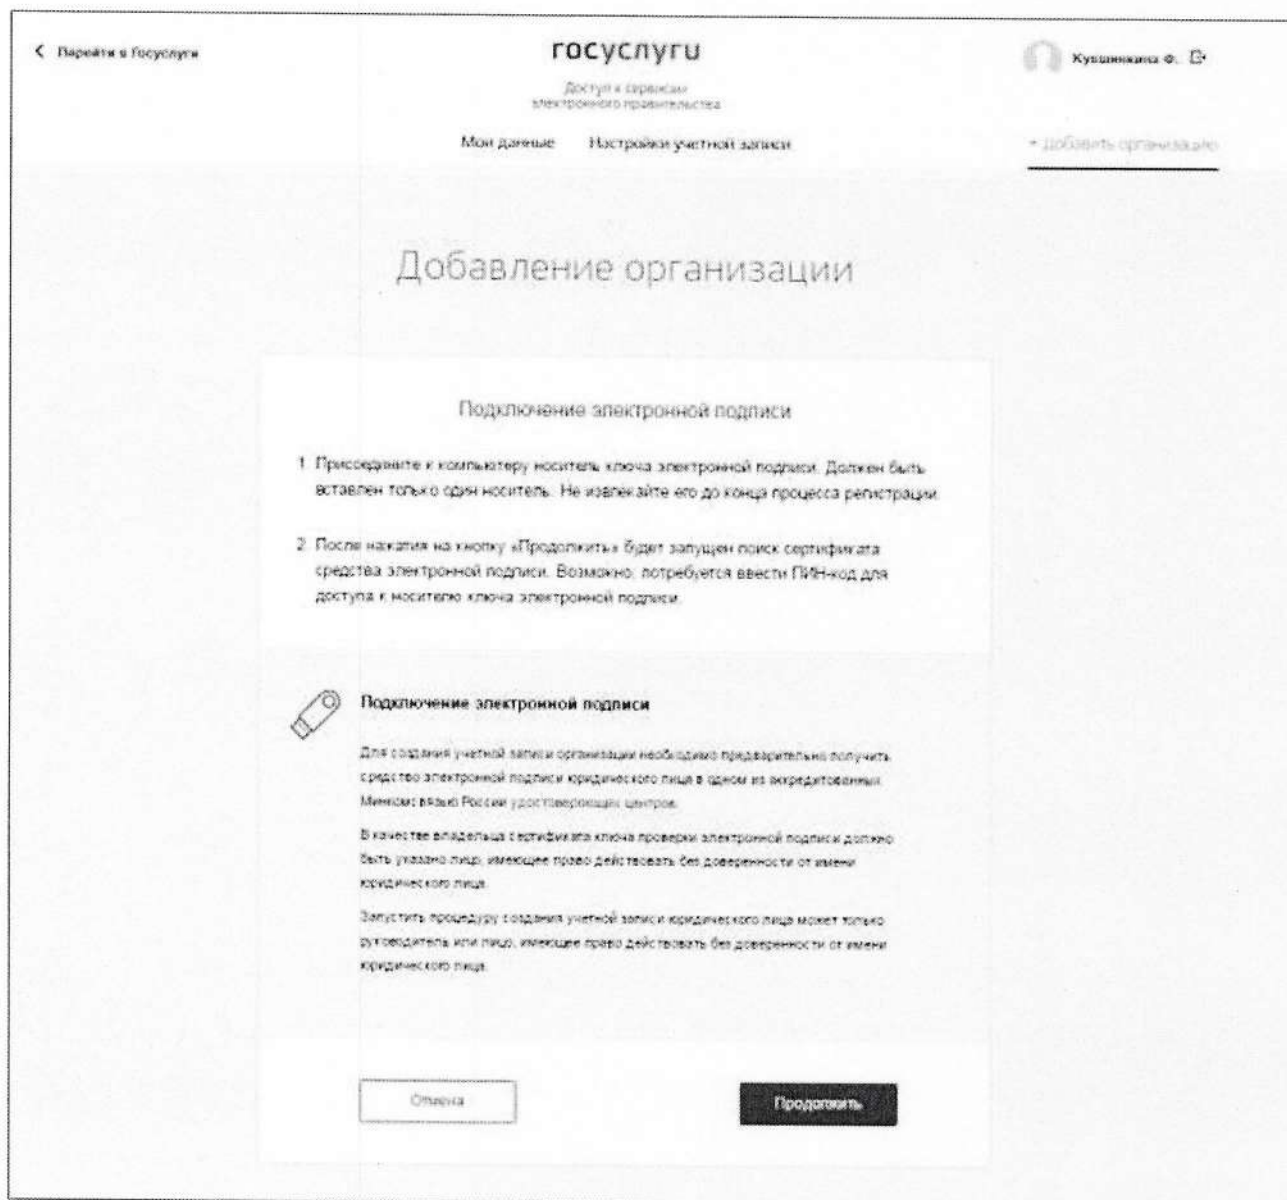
Перейти к Госуслугам

госуслуги

Доступ к сервисам электронного правительства

Кувшинкина Ф.

Мои данные Настройки учетной записи + добавить организацию

Добавление организации

Подключение электронной подписи

1 Присоедините к компьютеру носитель ключа электронной подписи. Должен быть вставлен только один носитель. Не извлекайте его до конца процесса регистрации.

2 После нажатия на кнопку «Продолжить» будет запущен поиск сертификата средства электронной подписи. Возможно, потребуется ввести ПИН-код для доступа к носителю ключа электронной подписи.

Подключение электронной подписи

Для создания учетной записи организации необходимо предварительно получить средство электронной подписи юридического лица в одном из аккредитованных Минкомсвязью России удостоверяющих центров.

В качестве владельца сертификата ключа проверки электронной подписи должно быть указано лицо, имеющее право действовать без доверенности от имени юридического лица.

Запустить процедуру создания учетной записи юридического лица может только руководитель или лицо, имеющее право действовать без доверенности от имени юридического лица.

Отмена

Продолжить